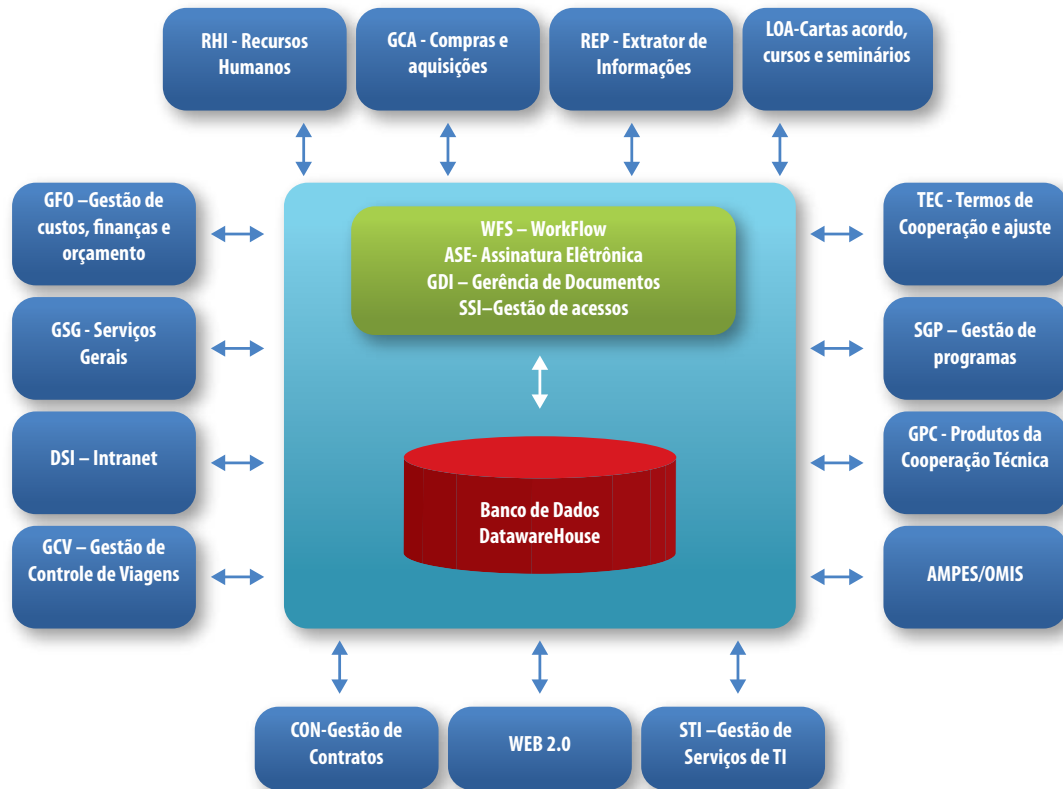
RHI - Recursos Humanos

GCA - Compras e aquisições

REP - Extrator de Informações

LOA-Cartas acordo, cursos e seminários

GFO –Gestão de custos, finanças e orçamento

GSG - Serviços Gerais

DSI – Intranet

GCV – Gestão de Controle de Viagens

WFS – WorkFlow
ASE- Assinatura Elêtrônica
GDI – Gerência de Documentos
SSI–Gestão de acessos

Banco de Dados
DatawareHouse

TEC - Termos de Cooperação e ajuste

SGP – Gestão de programas

GPC - Produtos da Cooperação Técnica

AMPES/OMIS

CON-Gestão de Contratos

WEB 2.0

STI –Gestão de Serviços de TI